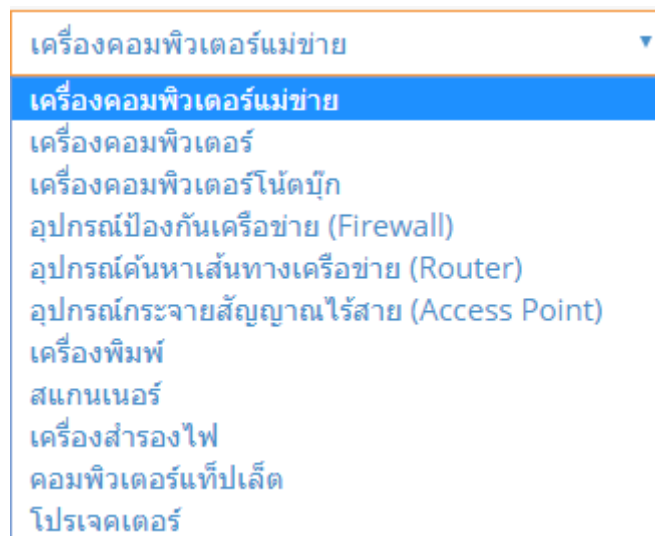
เครื่องคอมพิวเตอร์แม่ข่าย ▼

เครื่องคอมพิวเตอร์แม่ข่าย
เครื่องคอมพิวเตอร์
เครื่องคอมพิวเตอร์โน้ตบุ๊ก
อุปกรณ์ป้องกันเครือข่าย (Firewall)
อุปกรณ์ค้นหาเส้นทางเครือข่าย (Router)
อุปกรณ์กระจายสัญญาณไร้สาย (Access Point)
เครื่องพิมพ์
สแกนเนอร์
เครื่องสำรองไฟ
คอมพิวเตอร์แท็ปเล็ต
โปรเจคเตอร์